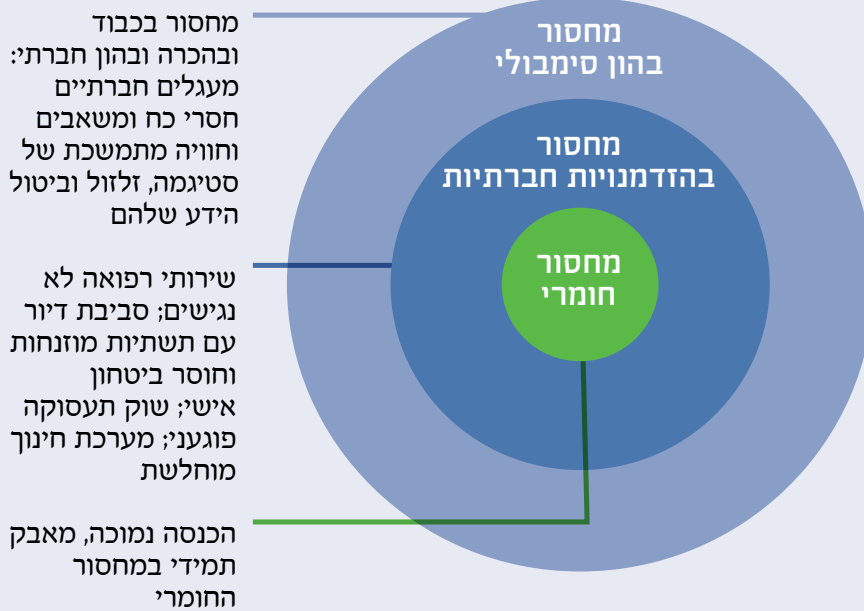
מחסור בכבוד ובהכרה ובהון חברתי: מעגלים חברתיים חסרי כח ומשאבים וחוויה מתמשכת של סטיגמה, זלזול וביטול הידע שלהם

שירותי רפואה לא נגישים; סביבת דיור עם תשתיות מוזנחות וחוסר ביטחון אישי; שוק תעסוקה פוגעני; מערכת חינוך מוחלשת

הכנסה נמוכה, מאבק תמידי במחסור החומרי

מחסור בהון סימבולי

מחסור בהזדמנויות חברתיות

מחסור חומרי